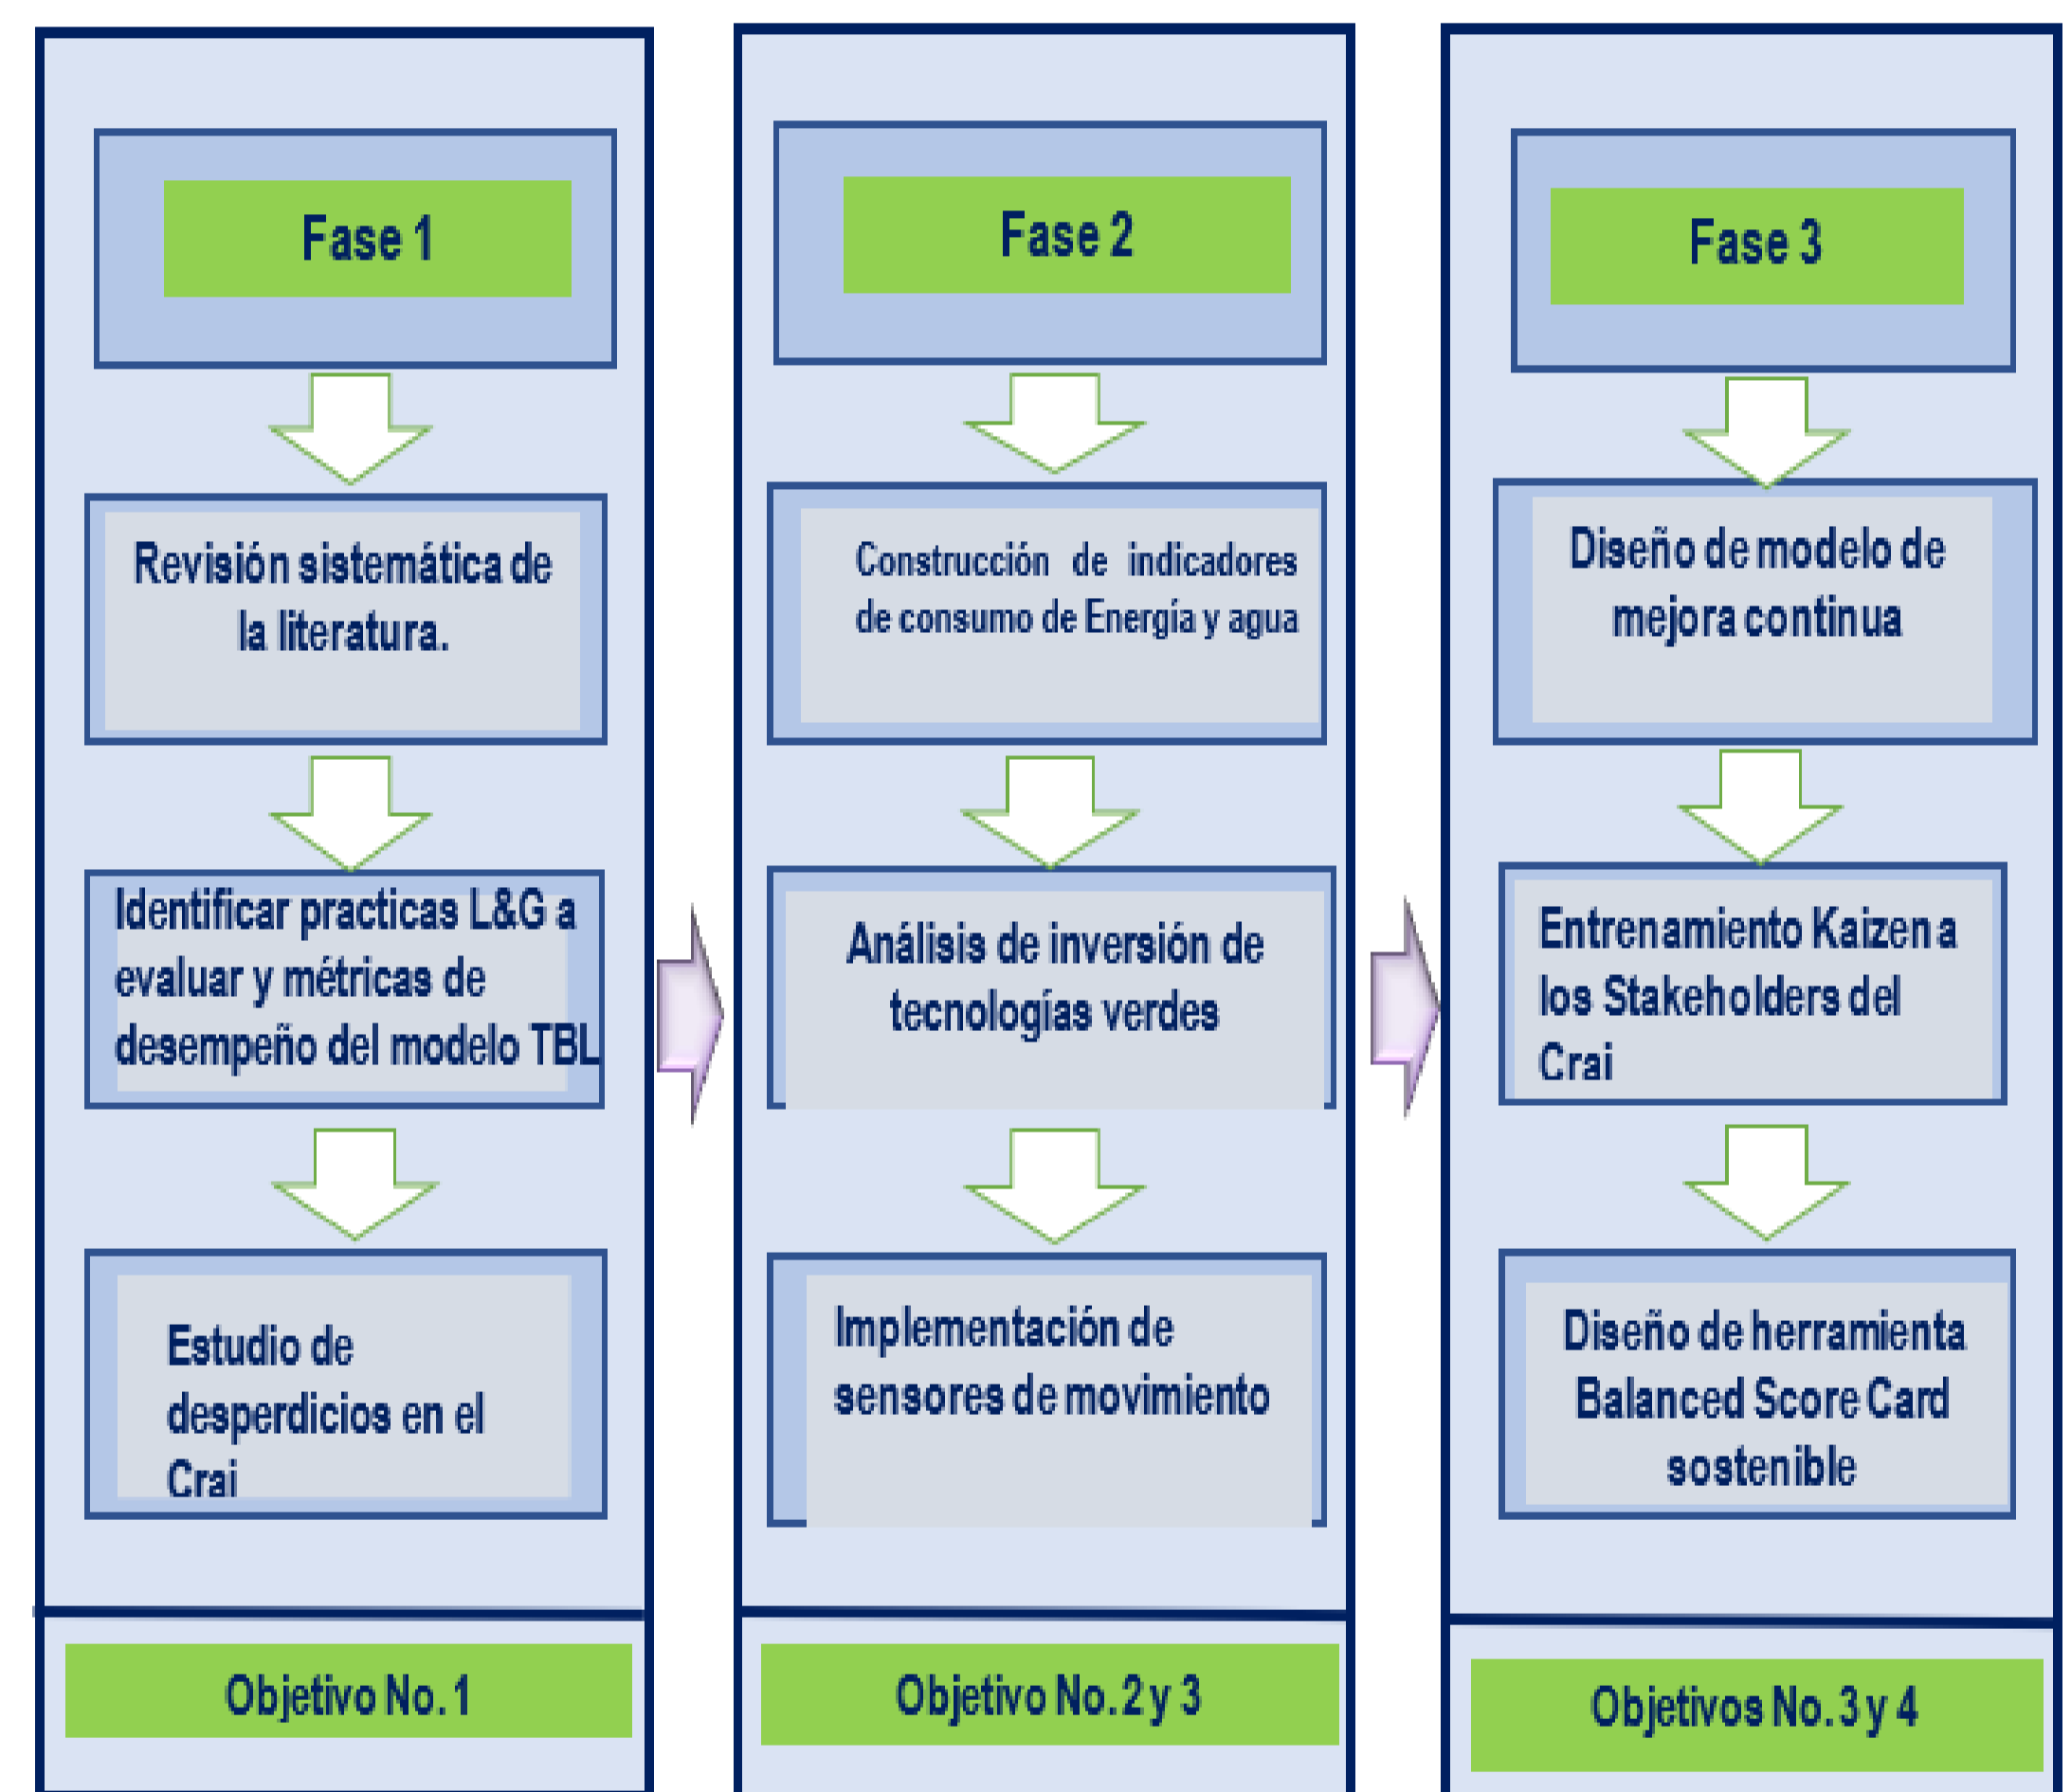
Fase 1

Revisión sistemática de la literatura.

Identificar practicas L&G a evaluar y métricas de desempeño del modelo TBL

Estudio de desperdicios en el Crai

Objetivo No. 1

Fase 2

Construcción de indicadores de consumo de Energía y agua

Análisis de inversión de tecnologías verdes

Implementación de sensores de movimiento

Objetivo No. 2 y 3

Fase 3

Diseño de modelo de mejora continua

Entrenamiento Kaizen a los Stakeholders del Crai

Diseño de herramienta Balanced Score Card sostenible

Objetivos No. 3 y 4